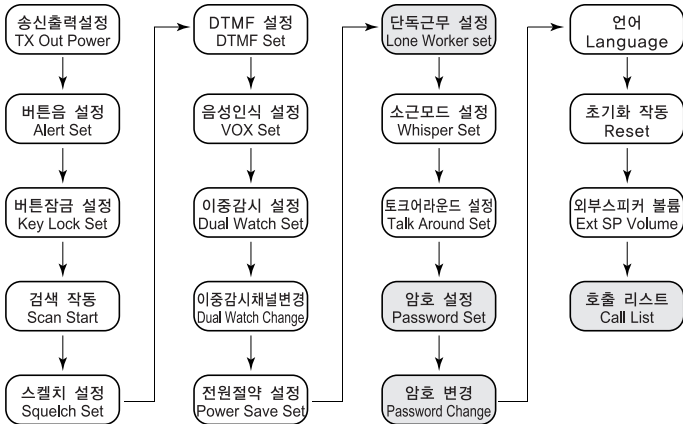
송신출력설정
TX Out Power

버튼음 설정
Alert Set

버튼잠금 설정
Key Lock Set

검색 작동
Scan Start

스켈치 설정
Squelch Set

DTMF 설정
DTMF Set

음성인식 설정
VOX Set

이중감시 설정
Dual Watch Set

이중감시채널변경
Dual Watch Change

전원절약 설정
Power Save Set

단독근무 설정
Lone Worker set

소근모드 설정
Whisper Set

토크어라운드 설정
Talk Around Set

암호 설정
Password Set

암호 변경
Password Change

언어
Language

초기화 작동
Reset

외부스피커 볼륨
Ext SP Volume

호출 리스트
Call List